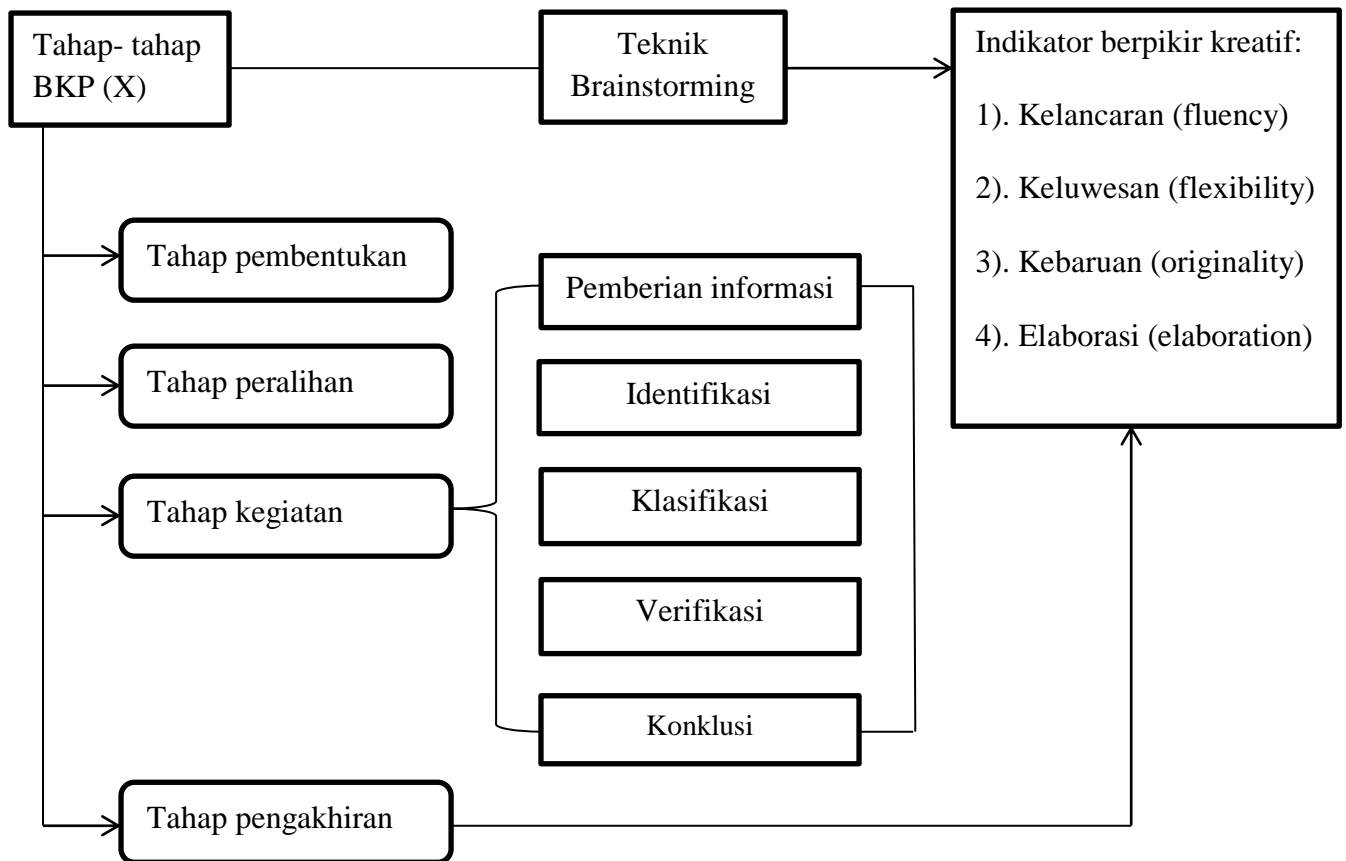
Tahap- tahap BKP (X)

Teknik Brainstorming

Indikator berpikir kreatif:

1). Kelancaran (fluency)

2). Keluwesan (flexibility)

3). Kebaruan (originality)

4). Elaborasi (elaboration)

Tahap pembentukan

Tahap peralihan

Tahap kegiatan

Pemberian informasi

Identifikasi

Klasifikasi

Verifikasi

Konklusi

Tahap pengakhiran